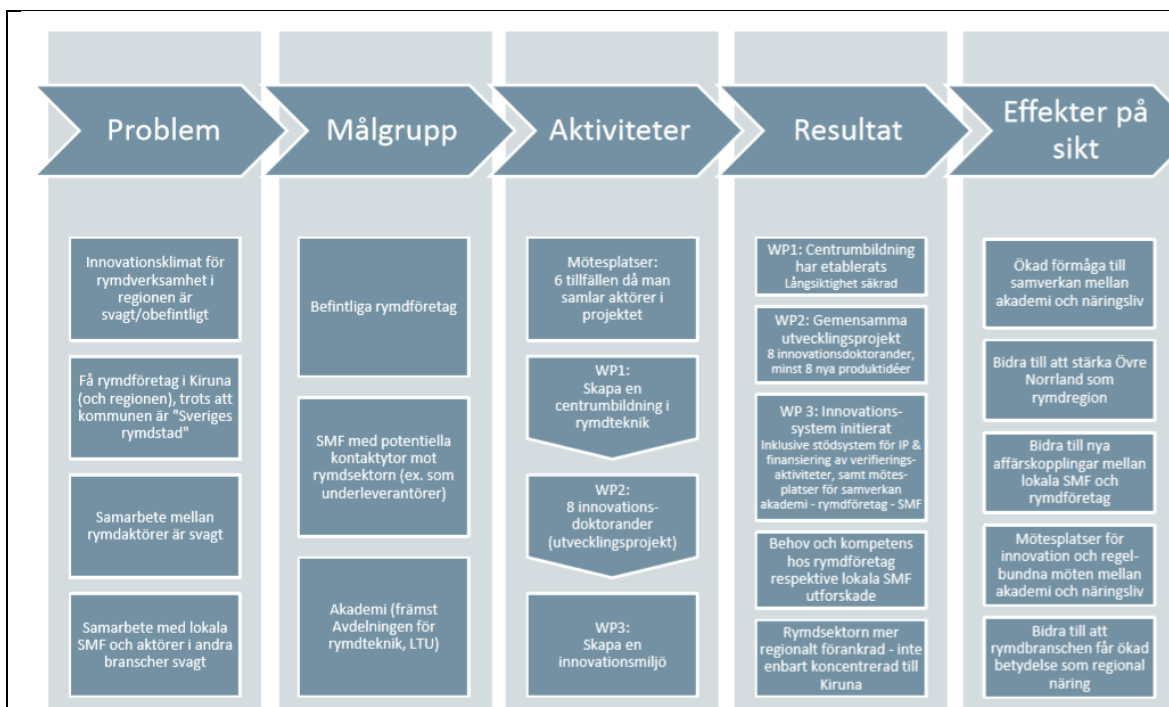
Problem

Innovationsklimat för rymdverksamhet i regionen är svagt/obefintligt

Få rymdföretag i Kiruna (och regionen), trots att kommunen är "Sveriges rymdstad"

Samarbete mellan rymdaktörer är svagt

Samarbete med lokala SMF och aktörer i andra branscher svagt

Målgrupp

Befintliga rymdföretag

SMF med potentiella kontaktytor mot rymdsektorn (ex. som underleverantörer)

Akademi (främst Avdelningen för rymdteknik, LTU)

Aktiviteter

Mötesplatser: 6 tillfällen då man samlar aktörer i projektet

WP1: Skapa en centrumbildning i rymdteknik

WP2: 8 innovationsdoktorander (utvecklingsprojekt)

WP3: Skapa en innovationsmiljö

Resultat

WP1: Centrumbildning har etablerats
Långsiktighet säkrad

WP2: Gemensamma utvecklingsprojekt
8 innovationsdoktorander, minst 8 nya produktidéer

WP 3: Innovationssystem initierat
Inklusive stödsystem för IP & finansiering av verifieringsaktiviteter, samt mötesplatser för samverkan akademi - rymdföretag - SMF

Behov och kompetens hos rymdföretag respektive lokala SMF utforskade

Rymdsektorn mer regionalt förankrad - inte enbart koncentrerad till Kiruna

Effekter på sikt

Ökad förmåga till samverkan mellan akademi och näringsliv

Bidra till att stärka Övre Norrland som rymdregion

Bidra till nya affärskopplingar mellan lokala SMF och rymdföretag

Mötesplatser för innovation och regelbundna möten mellan akademi och näringsliv

Bidra till att rymdbranschen får ökad betydelse som regional näring